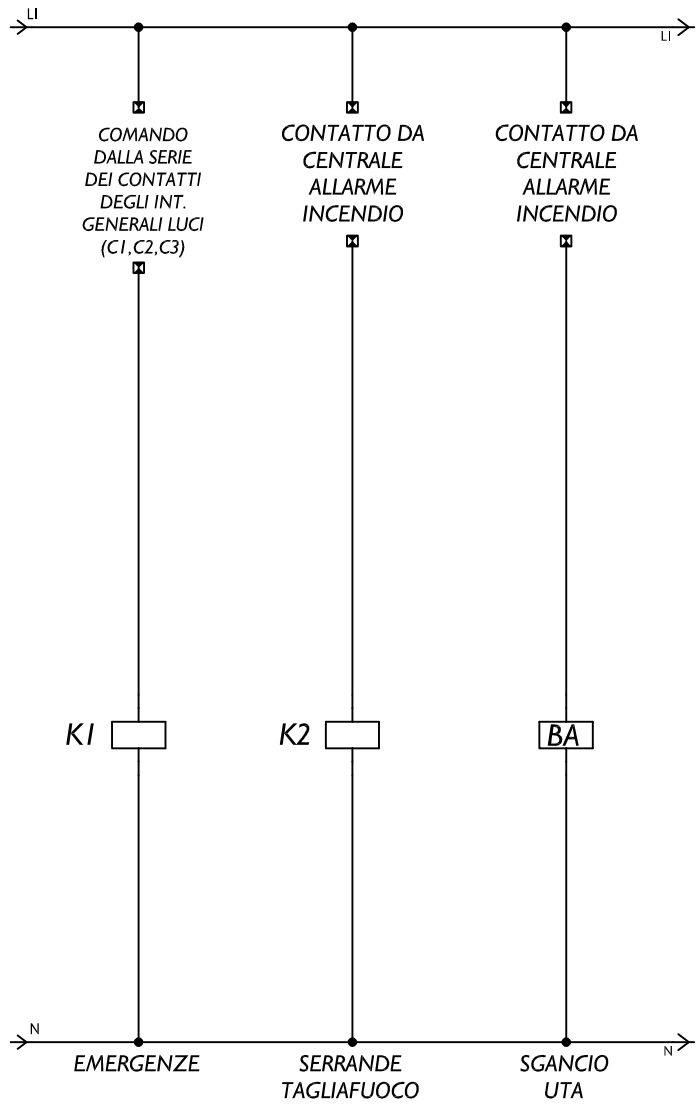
L1

L1

COMANDO DALLA SERIE DEI CONTATTI DEGLI INT. GENERALI LUCI (C1,C2,C3)

CONTATTO DA CENTRALE ALLARME INCENDIO

CONTATTO DA CENTRALE ALLARME INCENDIO

K1

K2

BA

N

N

EMERGENZE

SERRANDE TAGLIAFUOCO

SGANCIO UTA